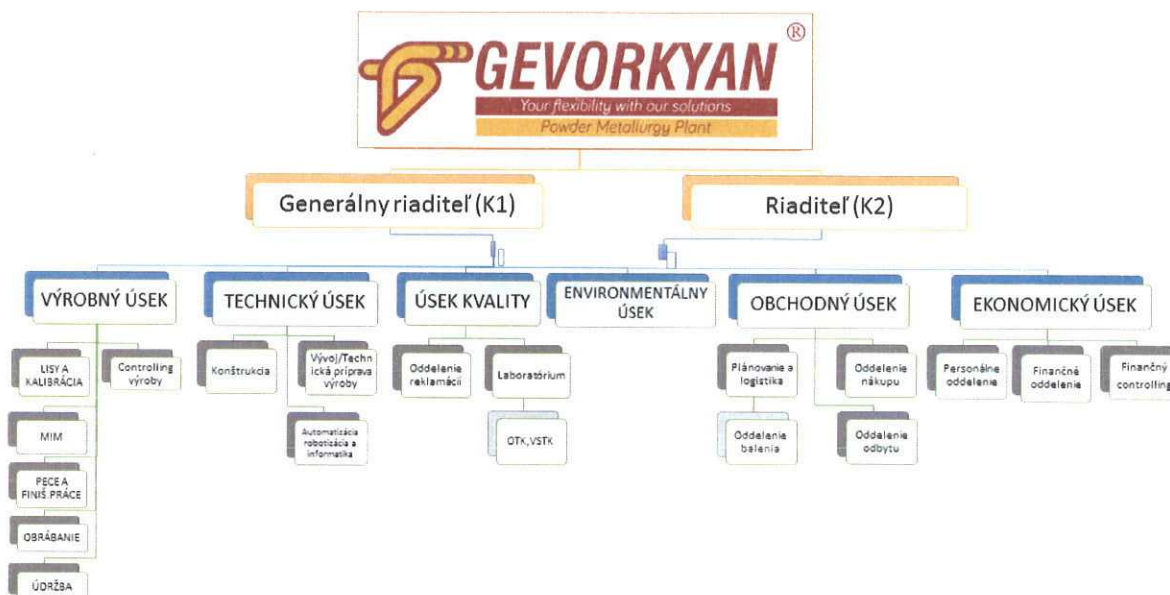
GEVORKYAN ®
Your flexibility with our solutions
Powder Metallurgy Plant

Generálny riaditeľ (K1)

Riaditeľ (K2)

VÝROBNÝ ÚSEK

LISY A KALIBRÁCIA

Controlling výroby

MIM

PECE A FINIŠ PRÁCE

OBRÁBANIE

ÚDRŽBA

TECHNICKÝ ÚSEK

Konštrukcia

Vývoj/Technická príprava výroby

Automatizácia robotizácia a informatika

ÚSEK KVALITY

Oddelenie reklamácií

Laboratórium

OTK, VSTK

ENVIRONMENTÁLNY ÚSEK

OBCHODNÝ ÚSEK

Plánovanie a logistika

Oddelenie balenia

Oddelenie nákupu

Oddelenie odbytu

EKONOMICKÝ ÚSEK

Personálne oddelenie

Finančné oddelenie

Finančný controlling